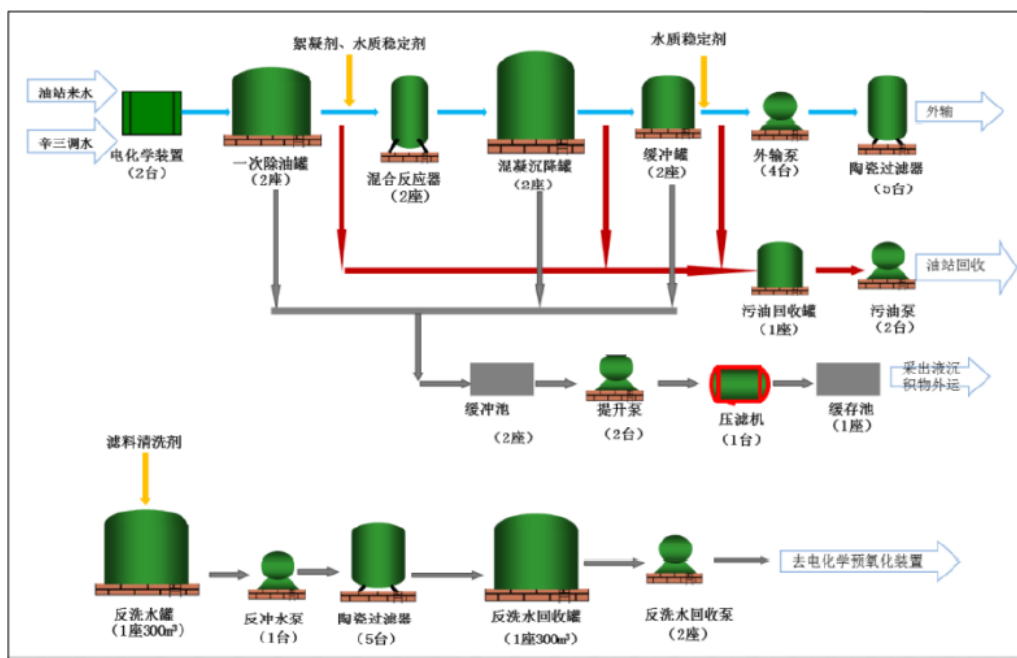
絮凝剂、水质稳定剂

水质稳定剂

油站来水

辛三调水

电化学装置
（2台）

一次除油罐
（2座）

混合反应器
（2座）

混凝沉降罐
（2座）

缓冲罐
（2座）

外输泵
（4台）

陶瓷过滤器
（5台）

外输

污油回收罐
（1座）

污油泵
（2台）

油站回收

缓冲池
（2座）

提升泵
（2台）

压滤机
（1台）

缓存池
（1座）

采出液沉积物外运

滤料清洗剂

反洗水罐
（1座300m³）

反冲水泵
（1台）

陶瓷过滤器
（5台）

反洗水回收罐
（1座300m³）

反洗水回收泵
（2座）

去电化学预氧化装置